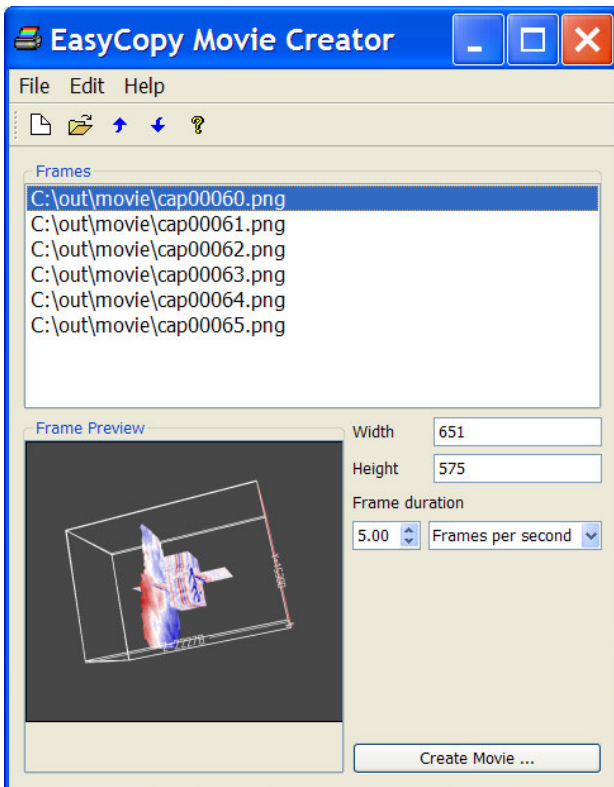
EasyCopy Movie Creator

File Edit Help

Frames

C:\out\movie\cap00060.png
C:\out\movie\cap00061.png
C:\out\movie\cap00062.png
C:\out\movie\cap00063.png
C:\out\movie\cap00064.png
C:\out\movie\cap00065.png

Frame Preview

Width 651

Height 575

Frame duration

5.00 Frames per second

Create Movie ...